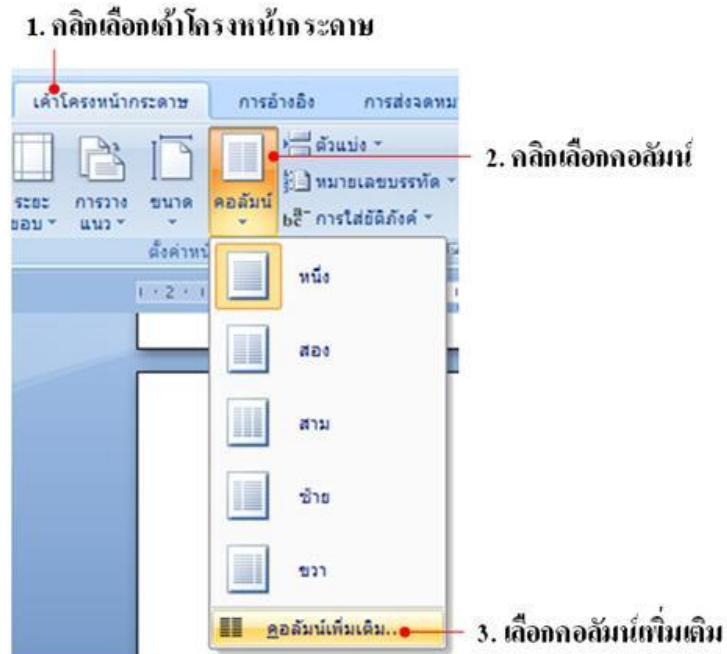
1. คลิกเลือกเค้าโครงหน้ากระดาษ

เค้าโครงหน้ากระดาษ การอ้างอิง การส่งจดหม

ระยะขอบ การวางแนว ขนาด คอลัมน์

ตัวแบ่ง

หมายเลขบรรทัด

การใส่ยัติภังค์

ตั้งค่าหน้

2. คลิกเลือกคอลัมน์

หนึ่ง

สอง

สาม

ซ้าย

ขวา

คอลัมน์เพิ่มเติม...

3. เลือกคอลัมน์เพิ่มเติม